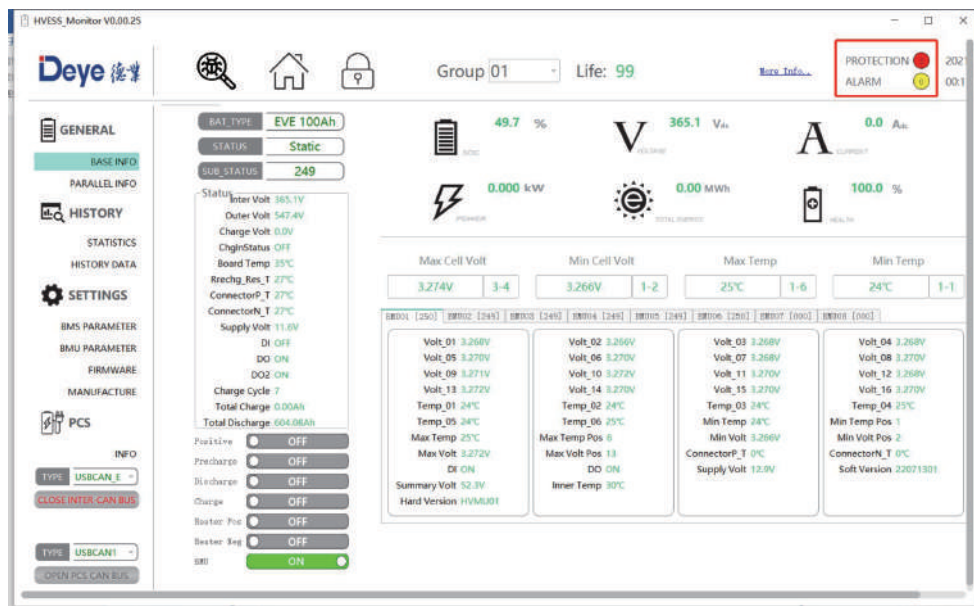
HVESS_Monitor V0.00.25

Deye 德业

Group 01 Life: 99

More Info..

PROTECTION
ALARM 0

202
00:1

GENERAL
BASE INFO
PARALLEL INFO

HISTORY
STATISTICS
HISTORY DATA

SETTINGS
BMS PARAMETER
BMU PARAMETER
FIRMWARE
MANUFACTURE

PCS
INFO

TYPE USBCAN_E
CLOSE INTER CAN BUS

TYPE USBCAN1
OPEN PCS CAN BUS

BAT_TYPE EVE 100Ah
STATUS Static
SUB_STATUS 249

Status
Inter Volt 365.1V
Outer Volt 547.4V
Charge Volt 0.0V
ChginStatus OFF
Board Temp 35℃
Rrechg_Res_T 27℃
ConnectorP_T 27℃
ConnectorN_T 27℃
Supply Volt 11.6V
DI OFF
DO ON
DO2 ON
Charge Cycle 7
Total Charge 0.00Ah
Total Discharge 604.08Ah

Positive OFF
Precharge OFF
Discharge OFF
Charge OFF
Heater Pos OFF
Heater Neg OFF
BMU ON

49.7 %
SOC
365.1 $V_{dc}$
VOLTAGE
0.0 $A_{dc}$
CURRENT
0.000 kW
POWER
0.00 MWh
TOTAL ENERGY
100.0 %
HEALTH

| Max Cell Volt | | Min Cell Volt | | Max Temp | | Min Temp | |
|---|---|---|---|---|---|---|---|
| 3.274V | 3-4 | 3.266V | 1-2 | 25℃ | 1-6 | 24℃ | 1-1 |

BMU01 [250] BMU02 [249] BMU03 [249] BMU04 [249] BMU05 [249] BMU06 [250] BMU07 [000] BMU08 [000]

Volt_01 3.268V
Volt_05 3.270V
Volt_09 3.271V
Volt_13 3.272V
Temp_01 24℃
Temp_05 24℃
Max Temp 25℃
Max Volt 3.272V
DI ON
Summary Volt 52.3V
Hard Version HVMU01

Volt_02 3.266V
Volt_06 3.270V
Volt_10 3.272V
Volt_14 3.270V
Temp_02 24℃
Temp_06 25℃
Max Temp Pos 6
Max Volt Pos 13
DO ON
Inner Temp 30℃

Volt_03 3.268V
Volt_07 3.268V
Volt_11 3.270V
Volt_15 3.270V
Temp_03 24℃
Min Temp 24℃
Min Volt 3.266V
ConnectorP_T 0℃
Supply Volt 12.9V

Volt_04 3.268V
Volt_08 3.270V
Volt_12 3.268V
Volt_16 3.270V
Temp_04 25℃
Min Temp Pos 1
Min Volt Pos 2
ConnectorN_T 0℃
Soft Version 22071301